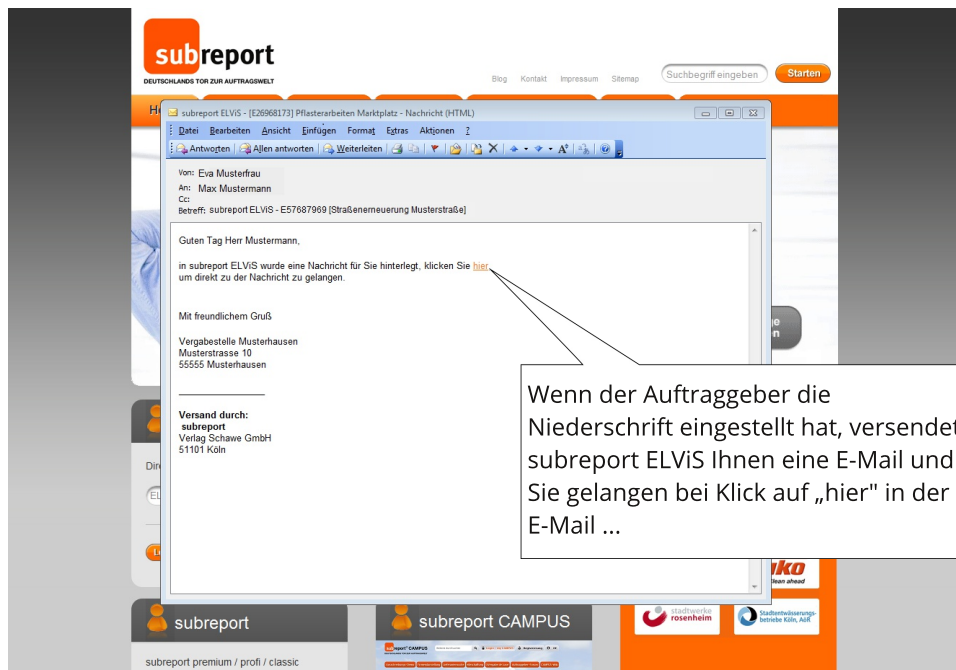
subreport
DEUTSCHLANDS TOR ZUR AUFTRAGSWELT

Blog Kontakt Impressum Sitemap Suchbegriff eingeben Starten

subreport ELViS - [E26968173] Pflasterarbeiten Marktplatz - Nachricht (HTML)

Datei Bearbeiten Ansicht Einfügen Format Extras Aktionen ?

Antworten | Allen antworten | Weiterleiten

Von: Eva Musterfrau
An: Max Mustermann
Cc:
Betreff: subreport ELViS - E57687969 [Straßenerneuerung Musterstraße]

Guten Tag Herr Mustermann,

in subreport ELViS wurde eine Nachricht für Sie hinterlegt, klicken Sie hier, um direkt zu der Nachricht zu gelangen.

Mit freundlichem Gruß

Vergabestelle Musterhausen
Musterstrasse 10
55555 Musterhausen

Versand durch:
subreport
Verlag Schawe GmbH
51101 Köln

Wenn der Auftraggeber die Niederschrift eingestellt hat, versendet subreport ELViS Ihnen eine E-Mail und Sie gelangen bei Klick auf „hier" in der E-Mail ...

subreport

subreport CAMPUS

subreport premium / profi / classic

stadtwerke rosenheim

Stadtentwässerungsbetriebe Köln, AöR